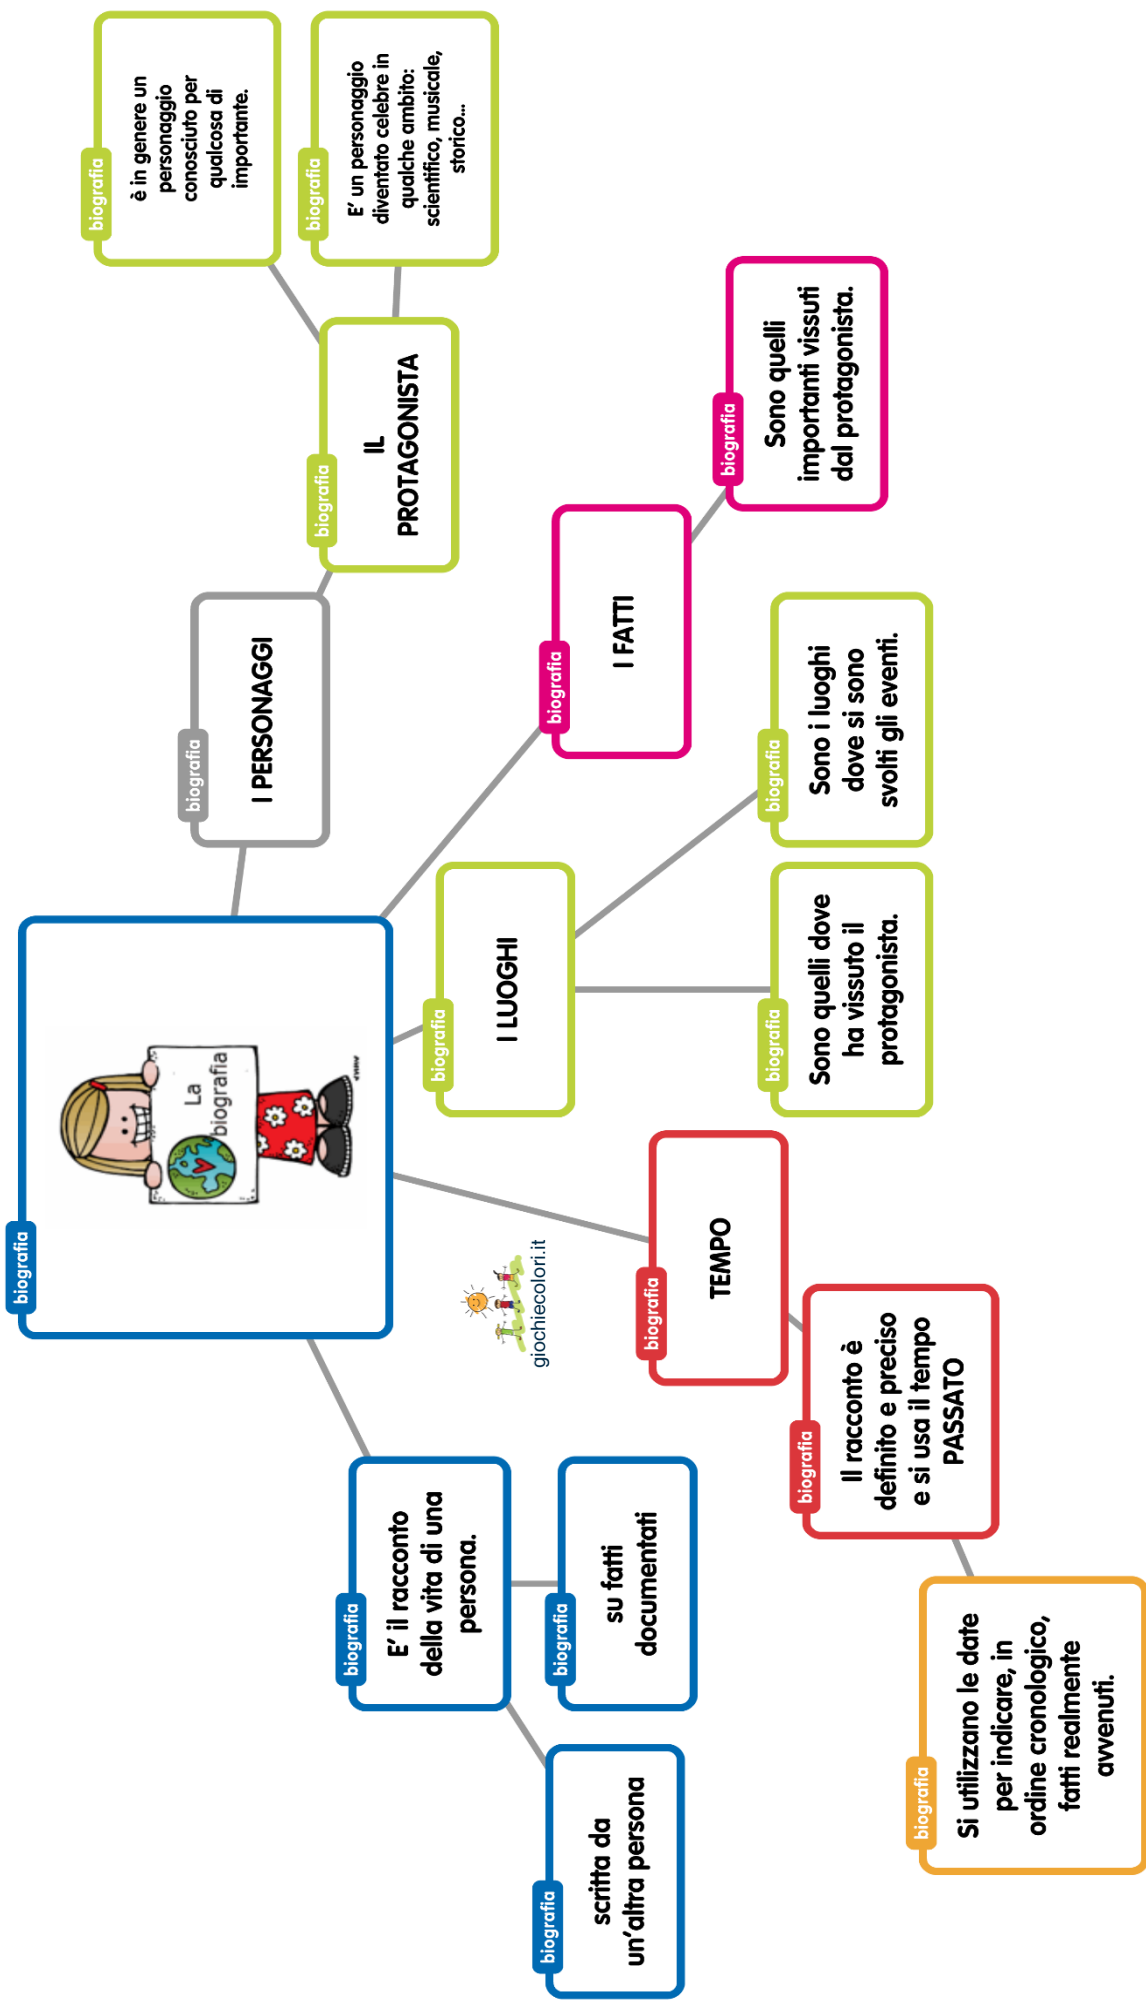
biografia
La biografia

biografia
I PERSONAGGI

biografia
IL PROTAGONISTA

biografia
è in genere un personaggio conosciuto per qualcosa di importante.

biografia
E' un personaggio diventato celebre in qualche ambito: scientifico, musicale, storico...

biografia
I FATTI

biografia
Sono quelli importanti vissuti dal protagonista.

biografia
I LUOGHI

biografia
Sono i luoghi dove si sono svolti gli eventi.

biografia
Sono quelli dove ha vissuto il protagonista.

biografia
TEMPO

biografia
Il racconto è definito e preciso e si usa il tempo PASSATO

biografia
Si utilizzano le date per indicare, in ordine cronologico, fatti realmente avvenuti.

biografia
E' il racconto della vita di una persona.

biografia
su fatti documentati

biografia
scritta da un'altra persona

giochiecolori.it